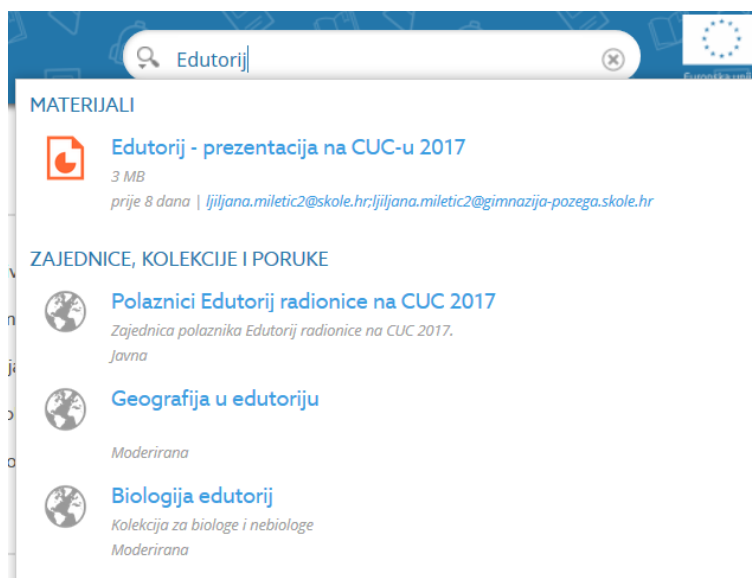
Edutorij

Europska unija

MATERIJALI

Edutorij - prezentacija na CUC-u 2017

3 MB

prije 8 dana | ljiljana.miletic2@skole.hr;ljiljana.miletic2@gimnazija-pozega.skole.hr

ZAJEDNICE, KOLEKCIJE I PORUKE

Polaznici Edutorij radionice na CUC 2017

Zajednica polaznika Edutorij radionice na CUC 2017.

Javna

Geografija u edutoriju

Moderirana

Biologija edutorij

Kolekcija za biologe i nebiologe

Moderirana